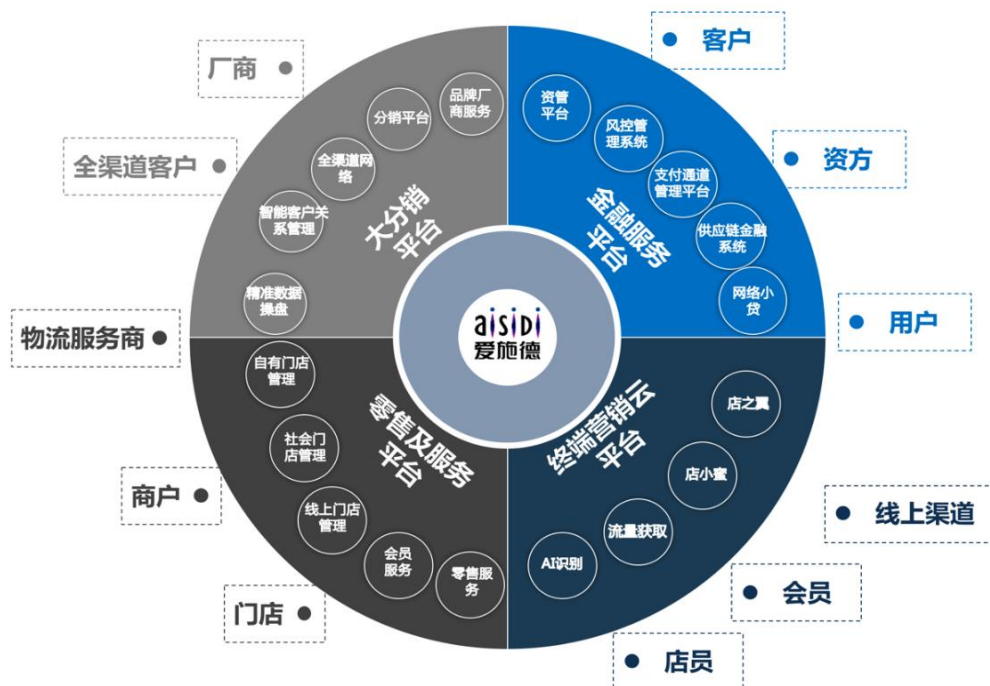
厂商
全渠道客户
物流服务商
商户
门店

客户
资方
用户
线上渠道
会员
店员

大分销平台
品牌厂商服务
分销平台
全渠道网络
智能客户关系管理
精准数据操盘

金融服务平台
资管平台
风控管理系统
支付通道管理平台
供应链金融系统
网络小贷

aisidi
爱施德

零售及服务平台
自有门店管理
社会门店管理
线上门店管理
会员服务
零售服务

终端营销云平台
店之翼
店小蜜
流量获取
AI识别